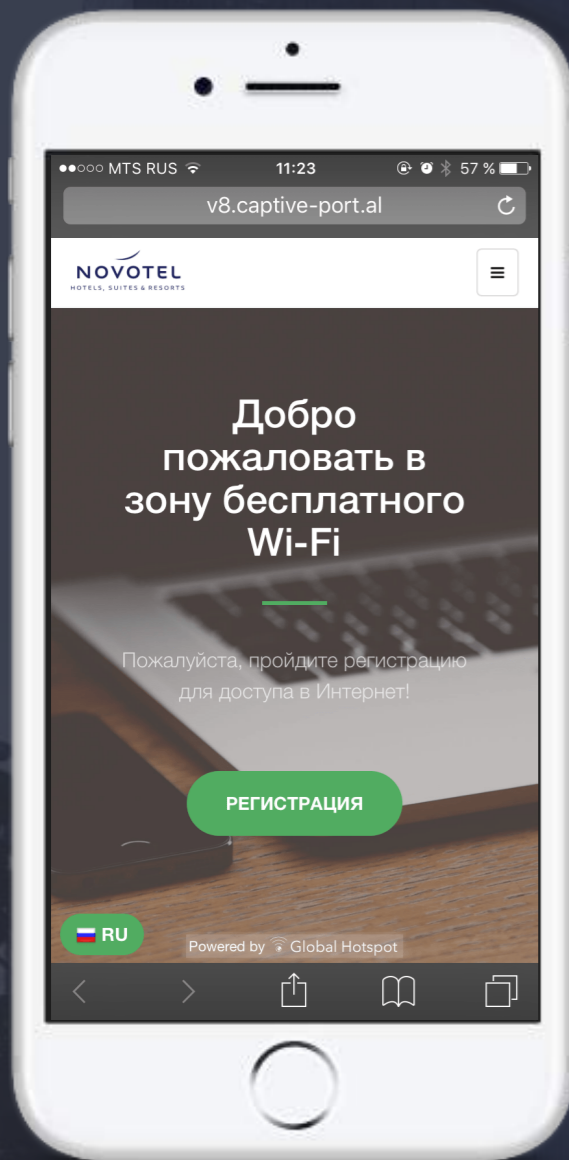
●●○○○ MTS RUS 11:23 57 %

v8.captive-port.al

NOVOTEL
HOTELS, SUITES & RESORTS

Добро пожаловать в зону бесплатного Wi-Fi

Пожалуйста, пройдите регистрацию для доступа в Интернет!

РЕГИСТРАЦИЯ

RU

Powered by Global Hotspot